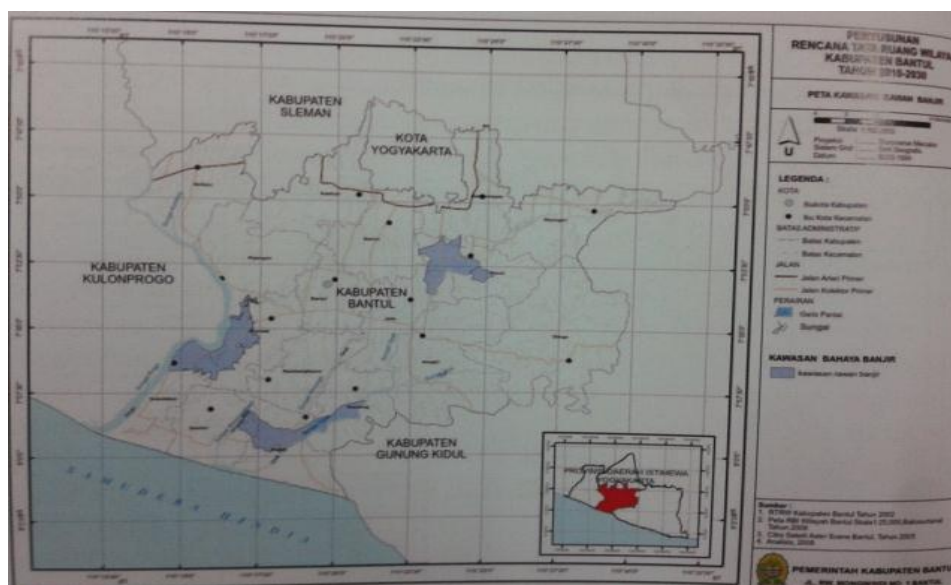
PENYUSUNAN
RENCANA TATA RUANG WILAYAH
KABUPATEN BANTUL
TAHUN 2010-2030

PETA KAWASAN RAWAN BANJIR

U

Skala 1:150.000

Proyeksi : Transverse Mercator
Sistem Grid : Grid Geografis
Datum : WGS 1984

LEGENDA :
KOTA
Ibukota Kabupaten
Ibu Kota Kecamatan
BATAS ADMINISTRATIF
Batas Kabupaten
Batas Kecamatan
JALAN
Jalan Arteri Primer
Jalan Kolektor Primer
PERAIRAN
Garis Pantai
Sungai

KAWASAN BAHAYA BANJIR
Kawasan rawan Banjir

Sumber :
1. RTRW Kabupaten Bantul Tahun 2002
2. Peta RBI Wilayah Bantul Skala 1:25.000,Bakosurtanal Tahun 2009
3. Citra Satelit Aster Scene Bantul, Tahun 2007
4. Analisis, 2009

PEMERINTAH KABUPATEN BANT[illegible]

KABUPATEN SLEMAN

KOTA YOGYAKARTA

KABUPATEN KULONPROGO

KABUPATEN BANTUL

KABUPATEN GUNUNG KIDUL

SAMUDERA HINDIA

PROPINSI DAERAH ISTIMEWA YOGYAKARTA